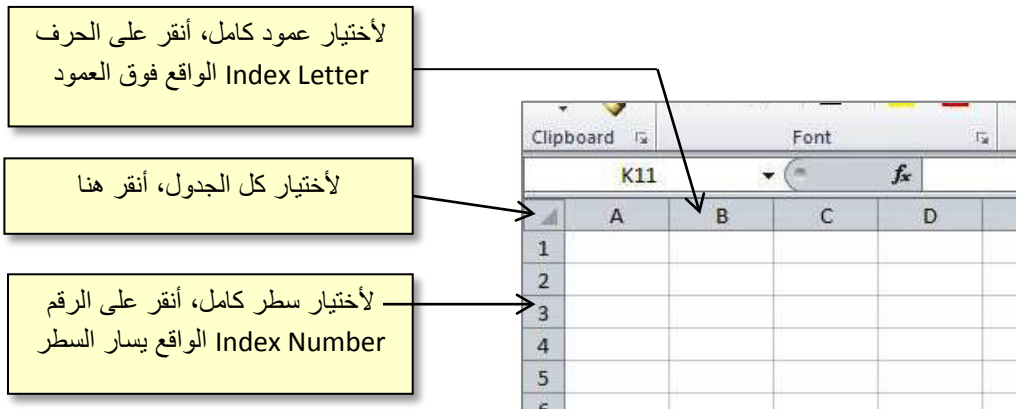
لأختيار عمود كامل، أنقر على الحرف Index Letter الواقع فوق العمود

لأختيار كل الجدول، أنقر هنا

لأختيار سطر كامل، أنقر على الرقم Index Number الواقع يسار السطر

Clipboard

Font

K11

$f_x$

| | A | B | C | D |
|---|---|---|---|---|
| 1 | | | | |
| 2 | | | | |
| 3 | | | | |
| 4 | | | | |
| 5 | | | | |